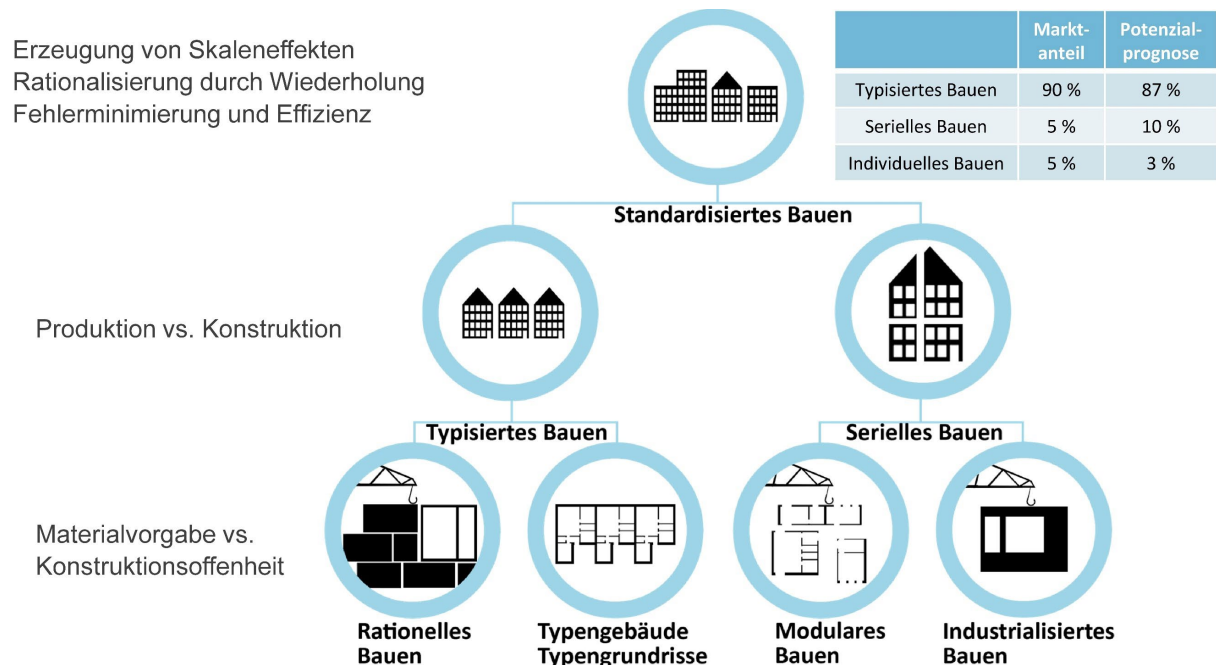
Erzeugung von Skaleneffekten
Rationalisierung durch Wiederholung
Fehlerminimierung und Effizienz

| | Marktanteil | Potenzialprognose |
|---|---|---|
| Typisiertes Bauen | 90 % | 87 % |
| Serielles Bauen | 5 % | 10 % |
| Individuelles Bauen | 5 % | 3 % |

Standardisiertes Bauen

Produktion vs. Konstruktion

Typisiertes Bauen

Serielles Bauen

Materialvorgabe vs. Konstruktionsoffenheit

Rationelles Bauen

Typengebäude Typengrundrisse

Modulares Bauen

Industrialisiertes Bauen